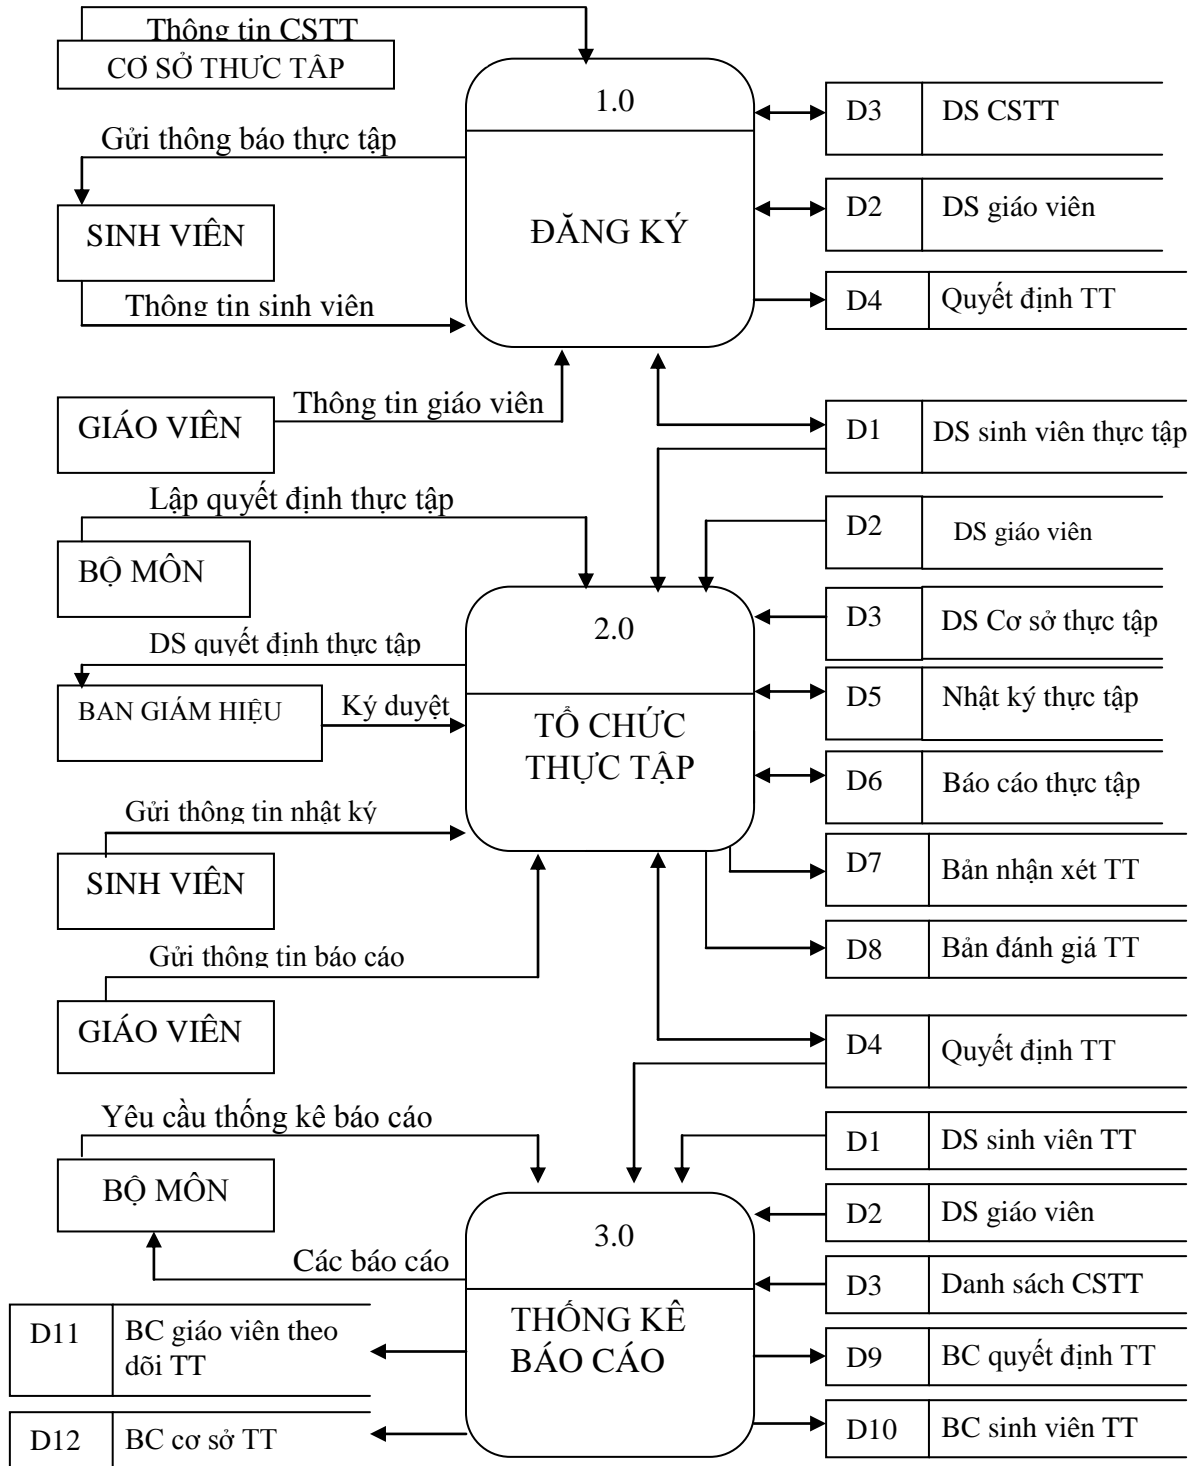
Thông tin CSTT
CƠ SỞ THỰC TẬP
1.0
D3 DS CSTT
Gửi thông báo thực tập
SINH VIÊN
ĐĂNG KÝ
D2 DS giáo viên
D4 Quyết định TT
Thông tin sinh viên
GIÁO VIÊN
Thông tin giáo viên
D1 DS sinh viên thực tập
Lập quyết định thực tập
BỘ MÔN
D2 DS giáo viên
2.0
D3 DS Cơ sở thực tập
DS quyết định thực tập
BAN GIÁM HIỆU
Ký duyệt
TỔ CHỨC THỰC TẬP
D5 Nhật ký thực tập
D6 Báo cáo thực tập
Gửi thông tin nhật ký
SINH VIÊN
D7 Bản nhận xét TT
Gửi thông tin báo cáo
D8 Bản đánh giá TT
GIÁO VIÊN
D4 Quyết định TT
Yêu cầu thống kê báo cáo
D1 DS sinh viên TT
BỘ MÔN
D2 DS giáo viên
3.0
Các báo cáo
D3 Danh sách CSTT
D11 BC giáo viên theo dõi TT
THỐNG KÊ BÁO CÁO
D9 BC quyết định TT
D12 BC cơ sở TT
D10 BC sinh viên TT